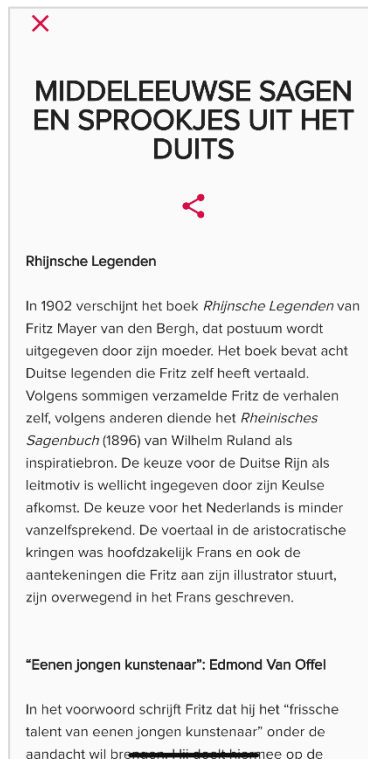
×

MIDDELEEUWSE SAGEN EN SPROOKJES UIT HET DUITS

Rhijnsche Legenden

In 1902 verschijnt het boek *Rhijnsche Legenden* van Fritz Mayer van den Bergh, dat postuum wordt uitgegeven door zijn moeder. Het boek bevat acht Duitse legenden die Fritz zelf heeft vertaald. Volgens sommigen verzamelde Fritz de verhalen zelf, volgens anderen diende het *Rheinisches Sagenbuch* (1896) van Wilhelm Ruland als inspiratiebron. De keuze voor de Duitse Rijn als leitmotiv is wellicht ingegeven door zijn Keulse afkomst. De keuze voor het Nederlands is minder vanzelfsprekend. De voertaal in de aristocratische kringen was hoofdzakelijk Frans en ook de aantekeningen die Fritz aan zijn illustrator stuurt, zijn overwegend in het Frans geschreven.

“Eenen jongen kunstenaar”: Edmond Van Offel

In het voorwoord schrijft Fritz dat hij het “frissche talent van eenen jongen kunstenaar” onder de aandacht wil bre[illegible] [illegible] mee op de